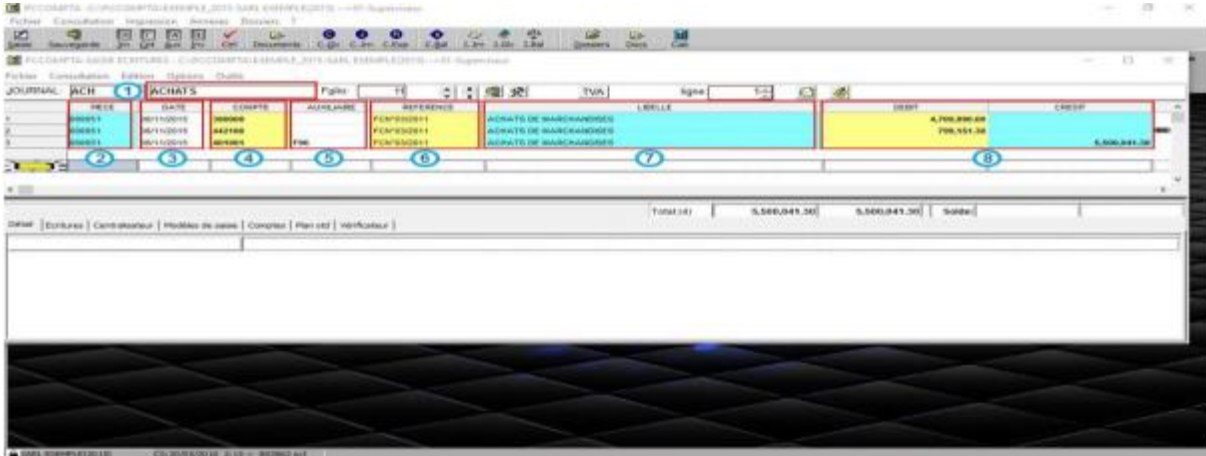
PCCOMPTA - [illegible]

Fichier Consultation Impression Annexes Dossiers ?

PCCOMPTA SAISIE ECRITURES - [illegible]

Fichier Consultation Edition Options Outils

JOURNAL ACH 1 ACHATS Folio 11 TVA ligne

| PIECE | DATE | COMPTE | AUXILIAIRE | REFERENCE | LIBELLE | DEBIT | CREDIT |
|---|---|---|---|---|---|---|---|
| 000051 | 06/11/2015 | 380000 | | FCN°03/2011 | ACHATS DE MARCHANDISES | 4,700,890.00 | |
| 000051 | 06/11/2015 | 442100 | | FCN°03/2011 | ACHATS DE MARCHANDISES | 799,151.30 | |
| 000051 | 06/11/2015 | 401000 | F06 | FCN°03/2011 | ACHATS DE MARCHANDISES | | 5,500,041.30 |

2 3 4 5 6 7 8

Total(s) 5,500,041.30 5,500,041.30 Solde

Detail | Ecritures | Centralisateur | Modèles de saisie | Comptes | Plan std | Vérificateur |